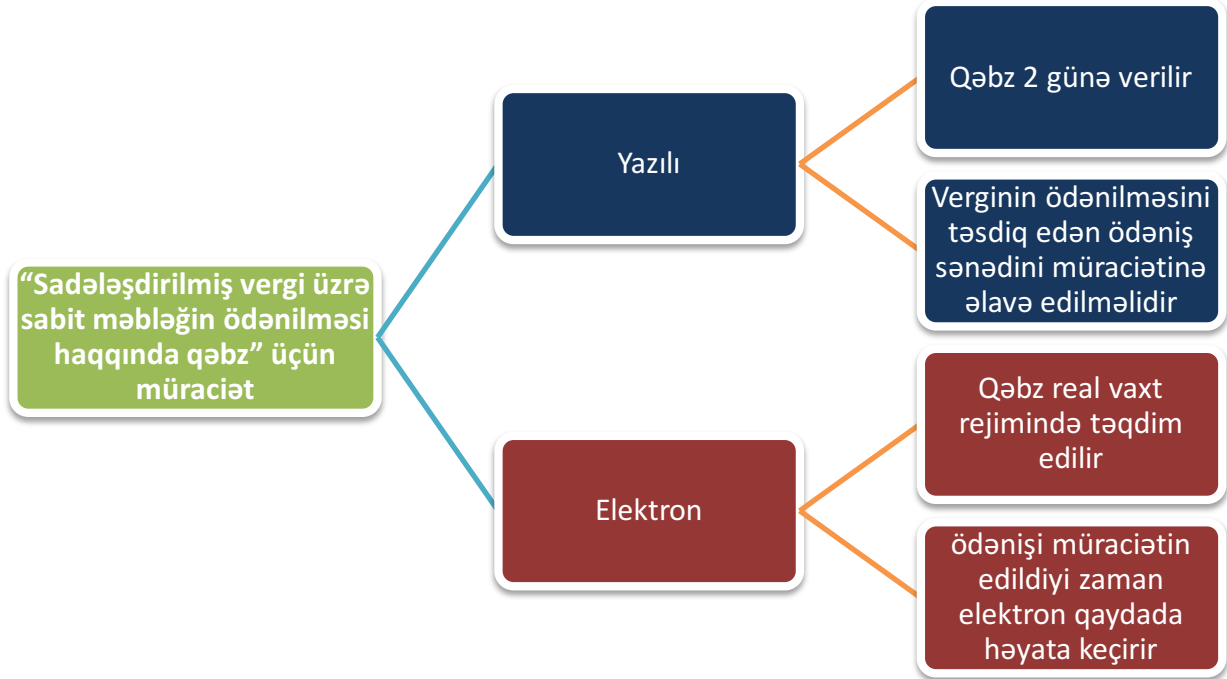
“Sadələşdirilmiş vergi üzrə sabit məbləğin ödənilməsi haqqında qəbz” üçün müraciət

Yazılı

Qəbz 2 günə verilir

Verginin ödənilməsini təsdiq edən ödəniş sənədini müraciətinə əlavə edilməlidir

Elektron

Qəbz real vaxt rejimində təqdim edilir

ödənişi müraciətin edildiyi zaman elektron qaydada həyata keçirir